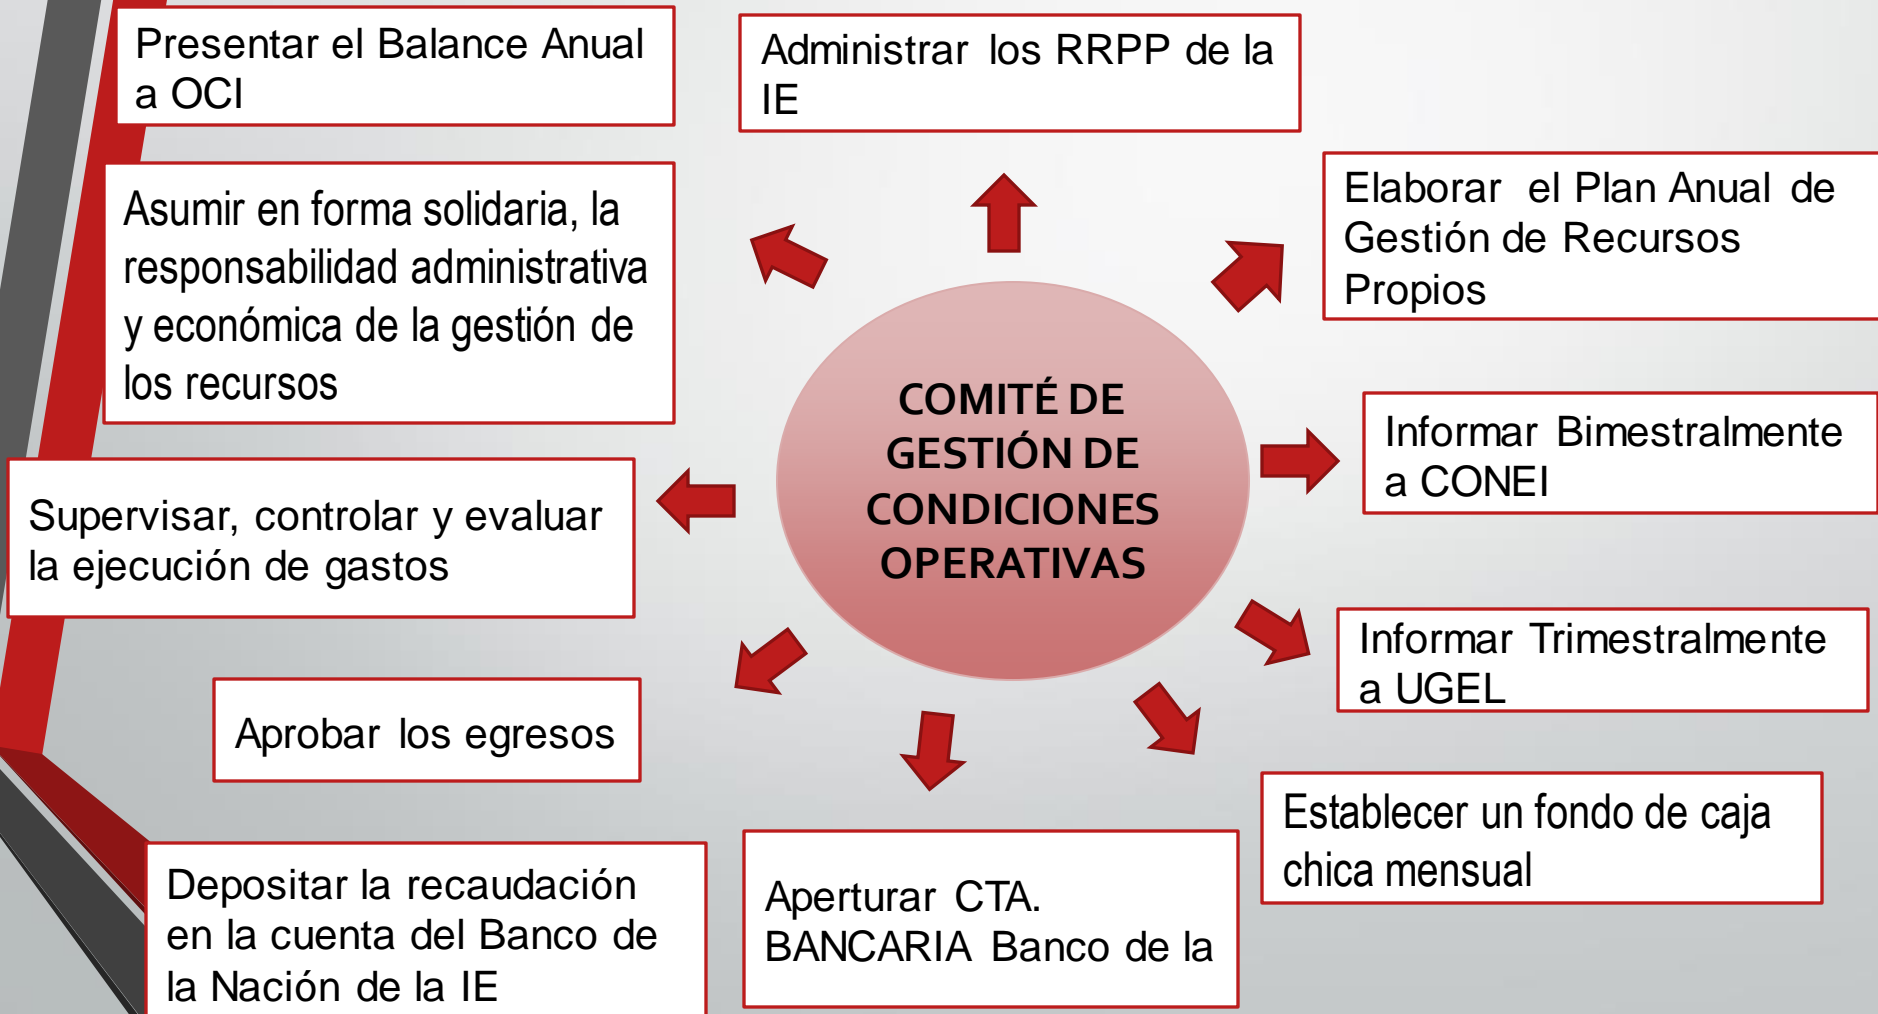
Presentar el Balance Anual a OCI

Administrar los RRPP de la IE

Asumir en forma solidaria, la responsabilidad administrativa y económica de la gestión de los recursos

Elaborar el Plan Anual de Gestión de Recursos Propios

COMITÉ DE GESTIÓN DE CONDICIONES OPERATIVAS

Informar Bimestralmente a CONEI

Supervisar, controlar y evaluar la ejecución de gastos

Informar Trimestralmente a UGEL

Aprobar los egresos

Establecer un fondo de caja chica mensual

Depositar la recaudación en la cuenta del Banco de la Nación de la IE

Aperturar CTA. BANCARIA Banco de la